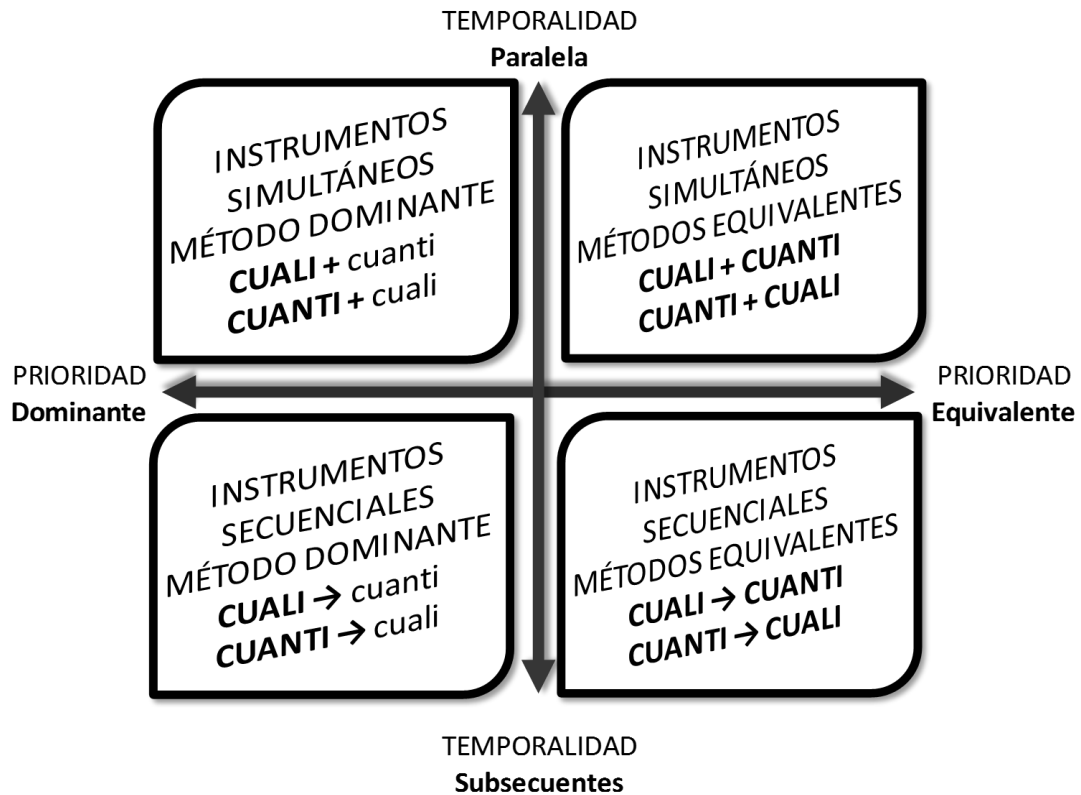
TEMPORALIDAD
Paralela

INSTRUMENTOS SIMULTÁNEOS
MÉTODO DOMINANTE
CUALI + cuanti
CUANTI + cuali

INSTRUMENTOS SIMULTÁNEOS
MÉTODOS EQUIVALENTES
CUALI + CUANTI
CUANTI + CUALI

PRIORIDAD
Dominante

PRIORIDAD
Equivalente

INSTRUMENTOS SECUENCIALES
MÉTODO DOMINANTE
CUALI → cuanti
CUANTI → cuali

INSTRUMENTOS SECUENCIALES
MÉTODOS EQUIVALENTES
CUALI → CUANTI
CUANTI → CUALI

TEMPORALIDAD
Subsecuentes